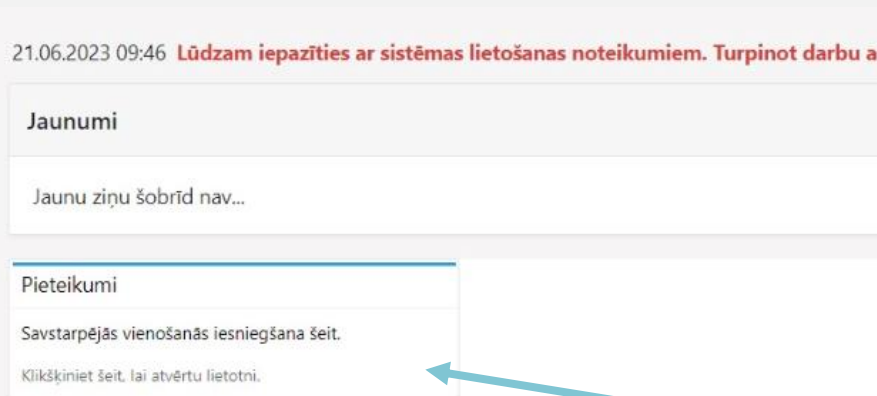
21.06.2023 09:46 Lūdzam iepazīties ar sistēmas lietošanas noteikumiem. Turpinot darbu a

Jaunumi

Jaunu ziņu šobrīd nav...

Pieteikumi

Savstarpējās vienošanās iesniegšana šeit.

Klikšķiniet šeit, lai atvērtu lietotni.